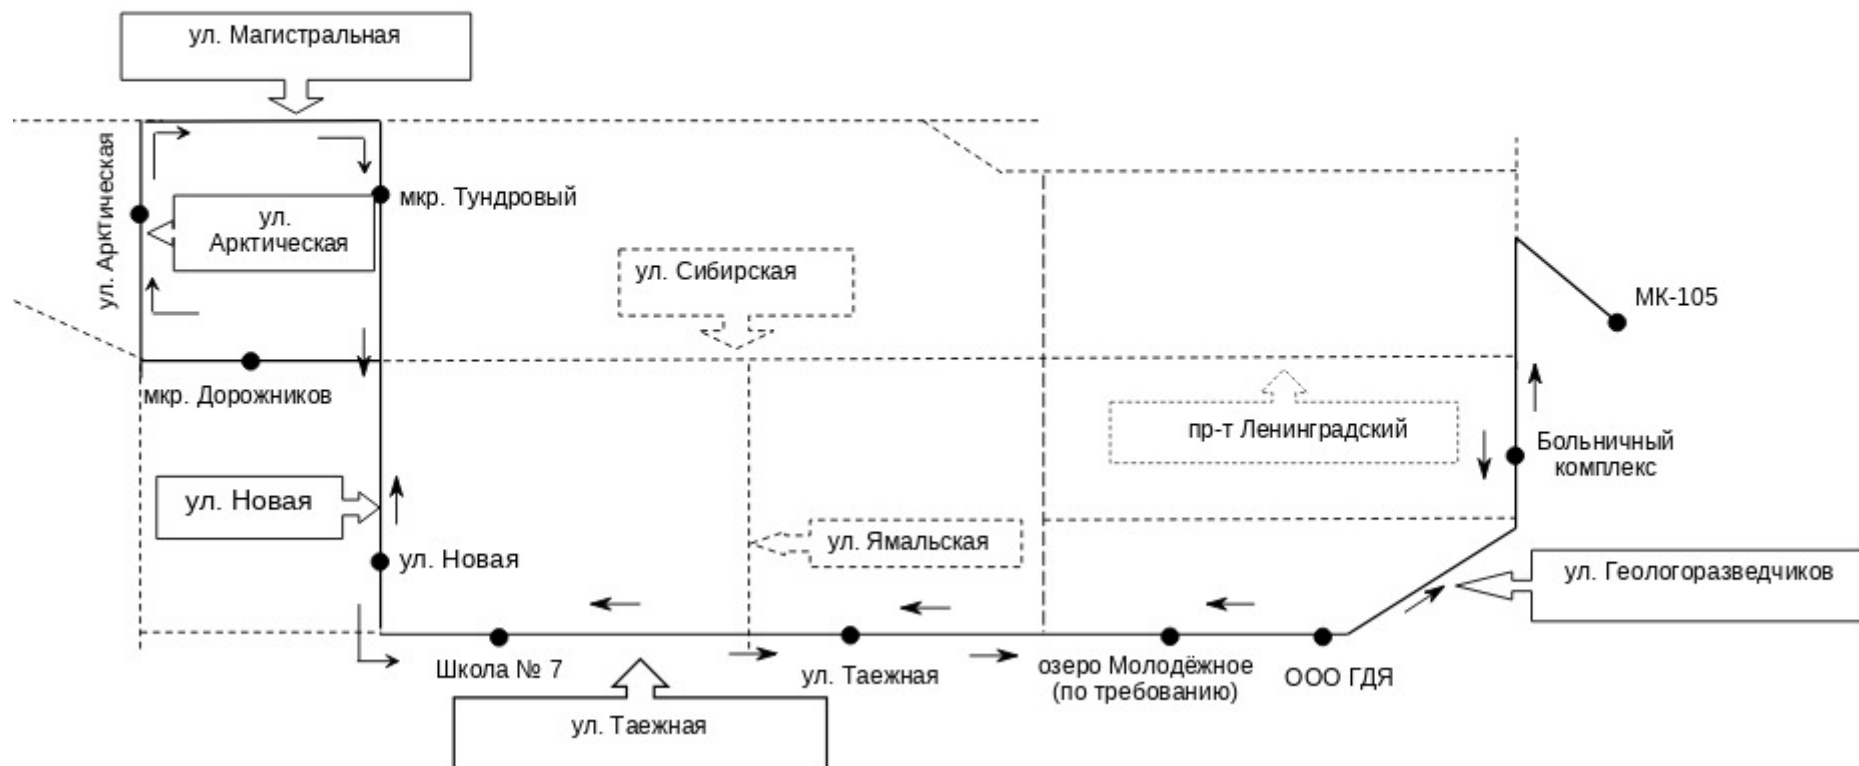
ул. Магистральная

ул. Арктическая

мкр. Тундровый

ул. Арктическая

ул. Сибирская

МК-105

мкр. Дорожников

пр-т Ленинградский

Больничный комплекс

ул. Новая

ул. Новая

ул. Ямальская

ул. Геологоразведчиков

Школа № 7

ул. Таежная

озеро Молодёжное (по требованию)

ООО ГДЯ

ул. Таежная